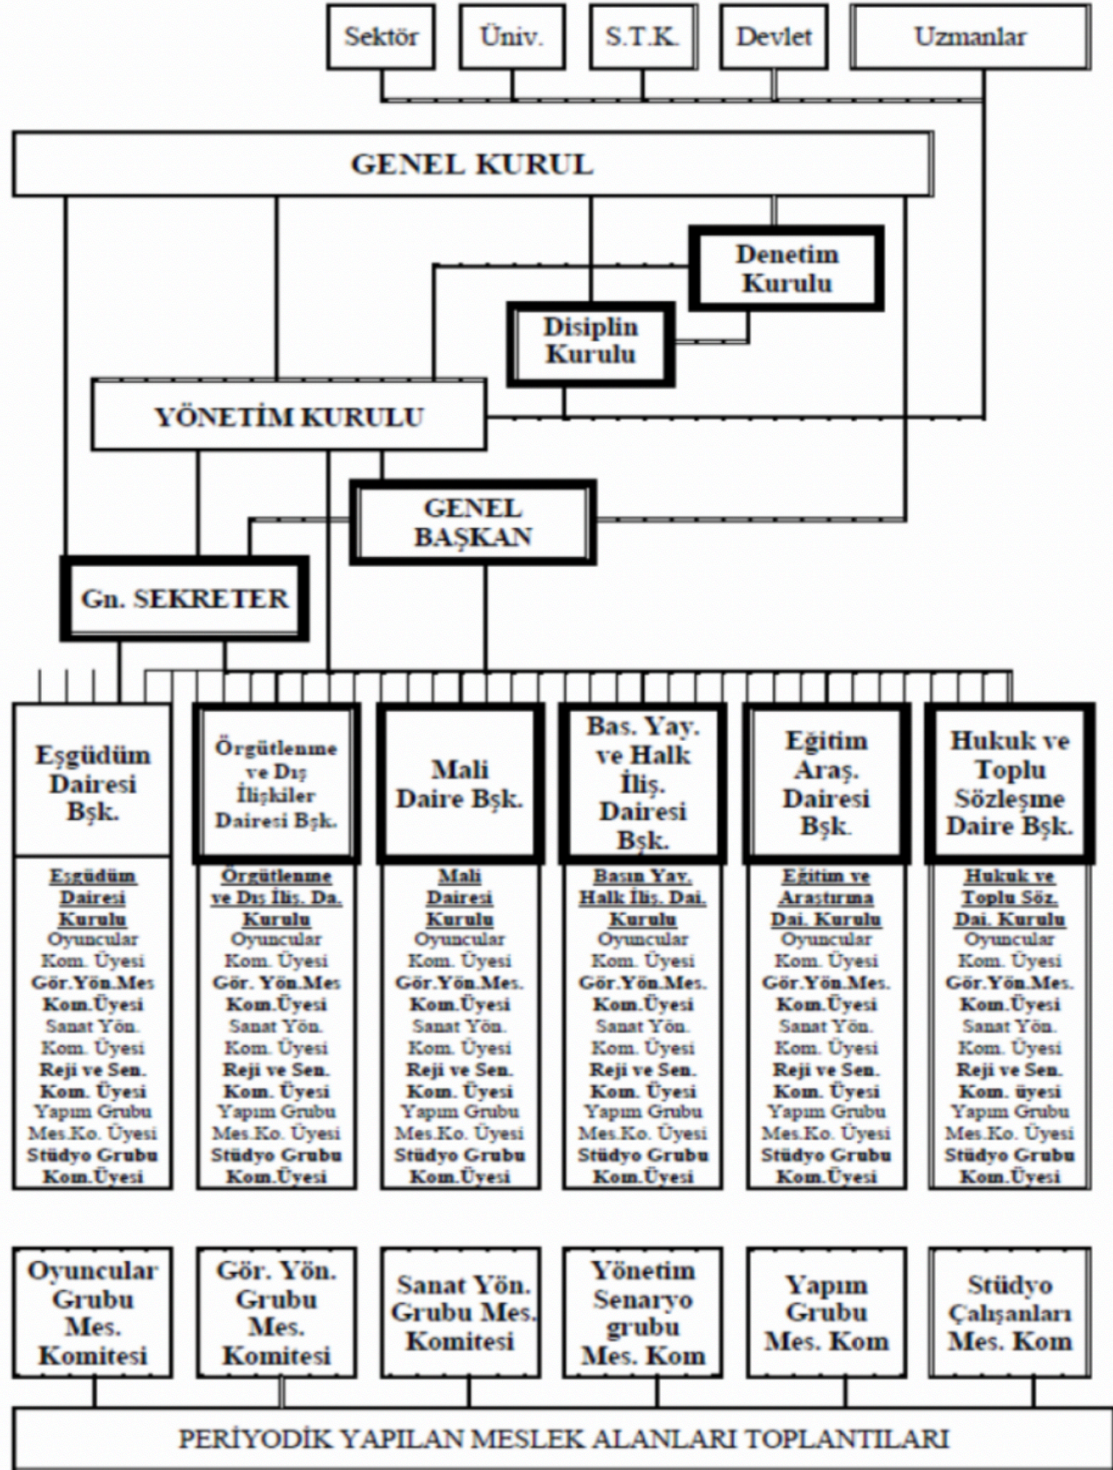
Sektör
Üniv.
S.T.K.
Devlet
Uzmanlar

GENEL KURUL

Denetim Kurulu

Disiplin Kurulu

YÖNETİM KURULU

GENEL BAŞKAN

Gn. SEKRETER

Eşgüdüm Dairesi Bşk.

Örgütlenme ve Dış İlişkiler Dairesi Bşk.

Mali Daire Bşk.

Bas. Yay. ve Halk İliş. Dairesi Bşk.

Eğitim Araş. Dairesi Bşk.

Hukuk ve Toplu Sözleşme Daire Bşk.

Eşgüdüm Dairesi Kurulu
Oyuncular Kom. Üyesi
Gör.Yön.Mes Kom.Üyesi
Sanat Yön. Kom. Üyesi
Reji ve Sen. Kom. Üyesi
Yapım Grubu Mes.Ko. Üyesi
Stüdyo Grubu Kom.Üyesi

Örgütlenme ve Dış İliş. Da. Kurulu
Oyuncular Kom. Üyesi
Gör. Yön.Mes Kom.Üyesi
Sanat Yön. Kom. Üyesi
Reji ve Sen. Kom. Üyesi
Yapım Grubu Mes.Ko. Üyesi
Stüdyo Grubu Kom.Üyesi

Mali Dairesi Kurulu
Oyuncular Kom. Üyesi
Gör.Yön.Mes. Kom.Üyesi
Sanat Yön. Kom. Üyesi
Reji ve Sen. Kom. Üyesi
Yapım Grubu Mes.Ko. Üyesi
Stüdyo Grubu Kom.Üyesi

Basın Yay. Halk İliş. Dai. Kurulu
Oyuncular Kom. Üyesi
Gör.Yön.Mes. Kom.Üyesi
Sanat Yön. Kom. Üyesi
Reji ve Sen. Kom. Üyesi
Yapım Grubu Mes.Ko. Üyesi
Stüdyo Grubu Kom.Üyesi

Eğitim ve Araştırma Dai. Kurulu
Oyuncular Kom. Üyesi
Gör.Yön.Mes. Kom.Üyesi
Sanat Yön. Kom. Üyesi
Reji ve Sen. Kom. Üyesi
Yapım Grubu Mes.Ko. Üyesi
Stüdyo Grubu Kom.Üyesi

Hukuk ve Toplu Söz. Dai. Kurulu
Oyuncular Kom. Üyesi
Gör.Yön.Mes. Kom.Üyesi
Sanat Yön. Kom. Üyesi
Reji ve Sen. Kom. üyesi
Yapım Grubu Mes.Ko. Üyesi
Stüdyo Grubu Kom.Üyesi

Oyuncular Grubu Mes. Komitesi

Gör. Yön. Grubu Mes. Komitesi

Sanat Yön. Grubu Mes. Komitesi

Yönetim Senaryo grubu Mes. Kom

Yapım Grubu Mes. Kom

Stüdyo Çalışanları Mes. Kom

PERİYODİK YAPILAN MESLEK ALANLARI TOPLANTILARI